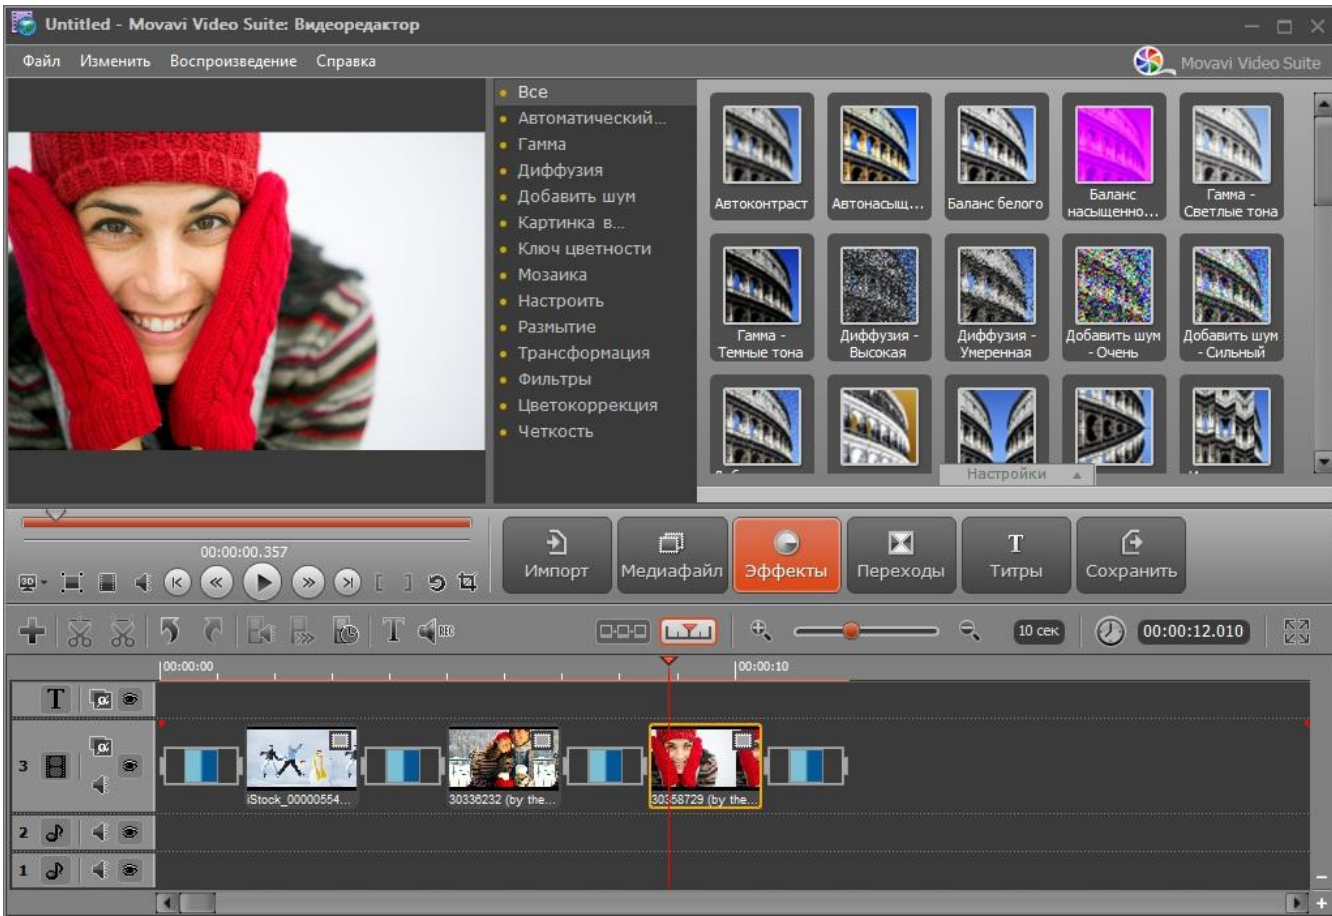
Untitled - Movavi Video Suite: Видеоредактор

Файл Изменить Воспроизведение Справка

Movavi Video Suite

Все
Автоматический...
Гамма
Диффузия
Добавить шум
Картинка в...
Ключ цветности
Мозаика
Настроить
Размытие
Трансформация
Фильтры
Цветокоррекция
Четкость

Автоконтраст
Автонасыщ...
Баланс белого
Баланс насыщенно...
Гамма - Светлые тона
Гамма - Темные тона
Диффузия - Высокая
Диффузия - Умеренная
Добавить шум - Очень
Добавить шум - Сильный

Настройки

00:00:00.357

Импорт
Медиафайл
Эффекты
Переходы
Титры
Сохранить

10 сек
00:00:12.010

00:00:00
00:00:10

T
3
2
1

iStock_00000554...
30336232 (by the...
30358729 (by the...